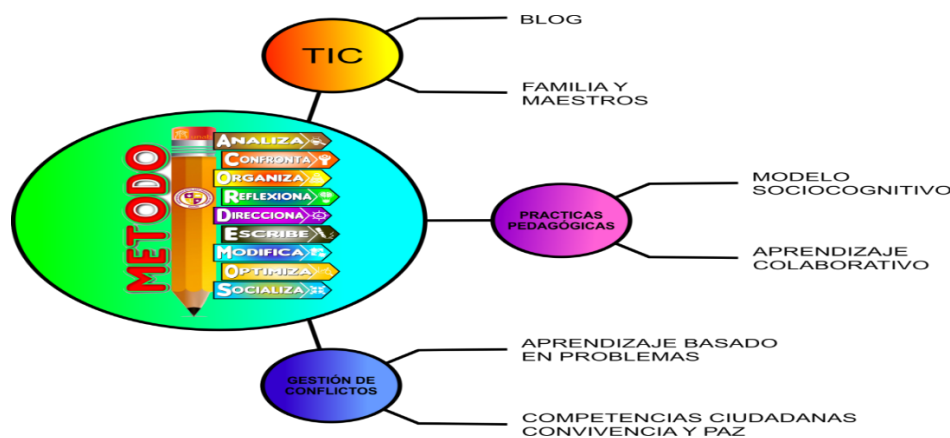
TIC

BLOG

FAMILIA Y MAESTROS

METODO

ANALIZA
CONFRONTA
ORGANIZA
REFLEXIONA
DIRECCIONA
ESCRIBE
MODIFICA
OPTIMIZA
SOCIALIZA

PRACTICAS PEDAGÓGICAS

MODELO SOCIOCOGNITIVO

APRENDIZAJE COLABORATIVO

GESTIÓN DE CONFLICTOS

APRENDIZAJE BASADO EN PROBLEMAS

COMPETENCIAS CIUDADANAS CONVIVENCIA Y PAZ